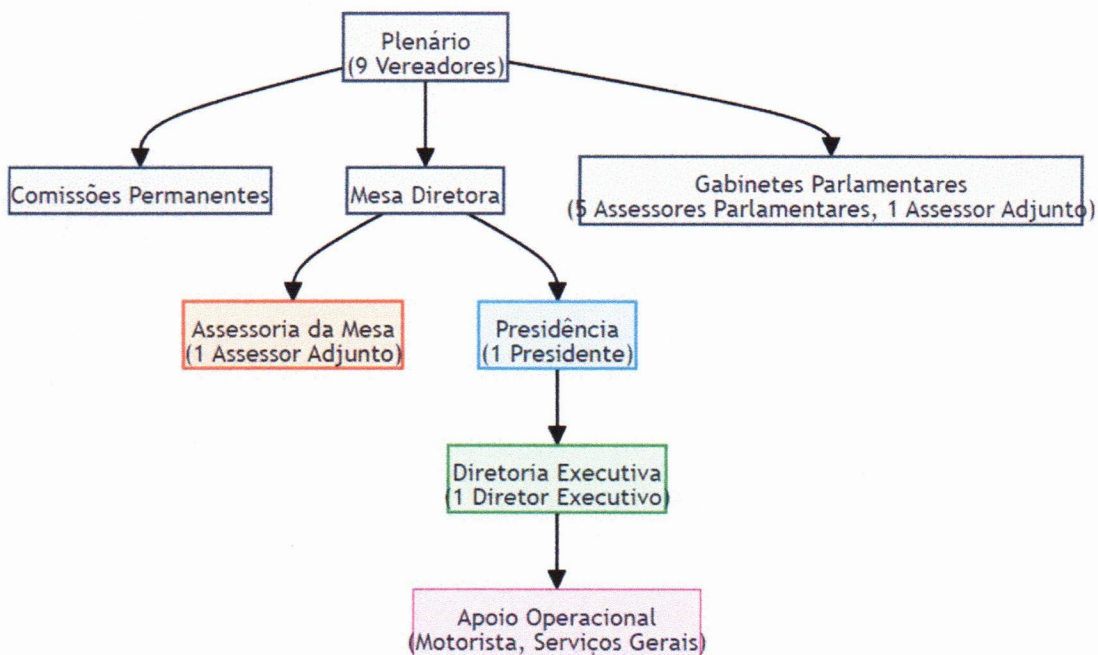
Plenário
(9 Vereadores)

Comissões Permanentes

Mesa Diretora

Gabinetes Parlamentares
(5 Assessores Parlamentares, 1 Assessor Adjunto)

Assessoria da Mesa
(1 Assessor Adjunto)

Presidência
(1 Presidente)

Diretoria Executiva
(1 Diretor Executivo)

Apoio Operacional
(Motorista, Serviços Gerais)